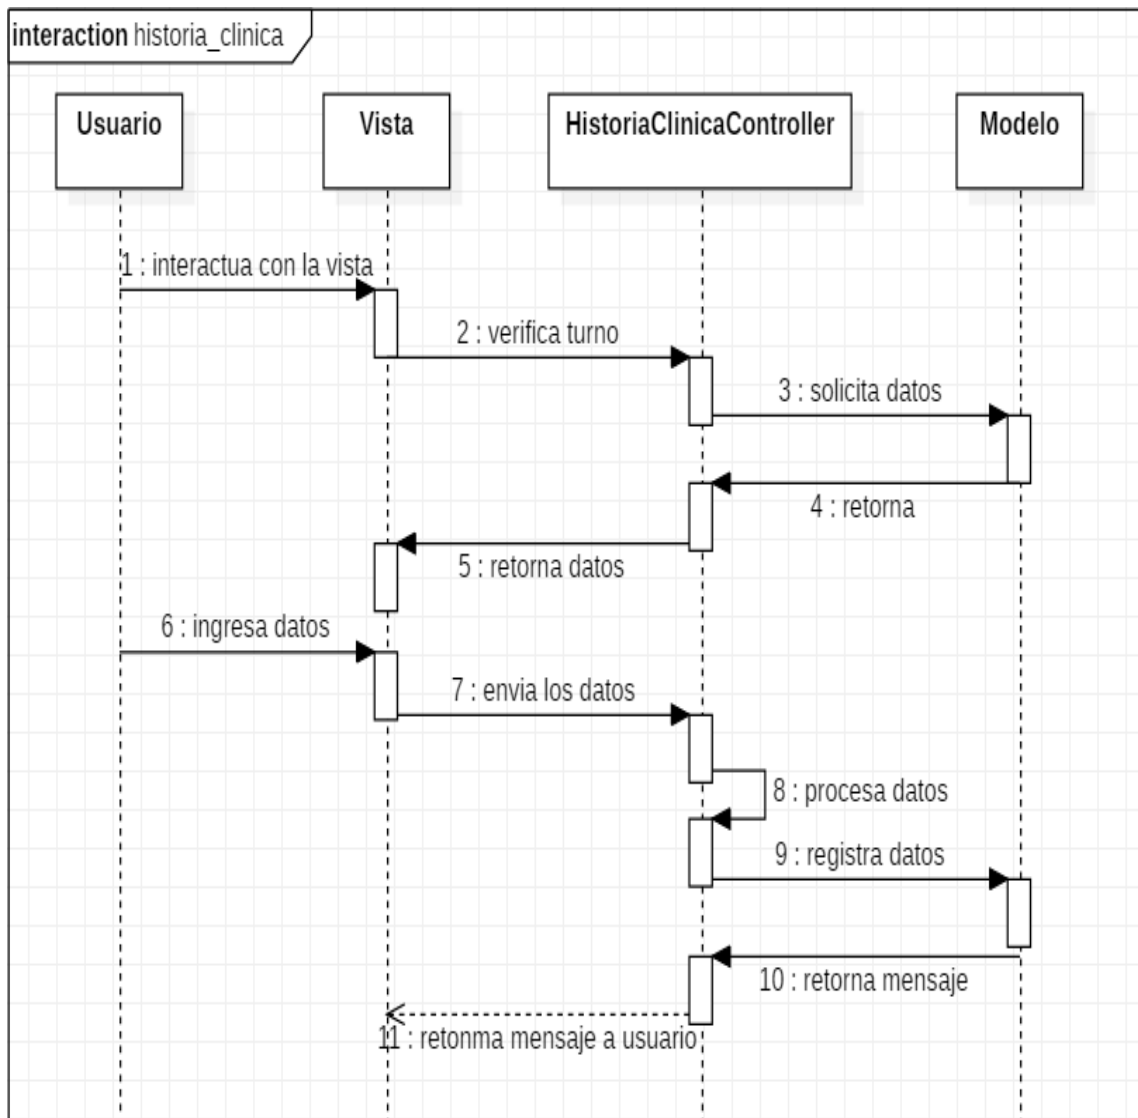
interaction historia_clinica

Usuario

Vista

HistoriaClinicaController

Modelo

1 : interactua con la vista

2 : verifica turno

3 : solicita datos

4 : retorna

5 : retorna datos

6 : ingresa datos

7 : envia los datos

8 : procesa datos

9 : registra datos

10 : retorna mensaje

11 : retonma mensaje a usuario